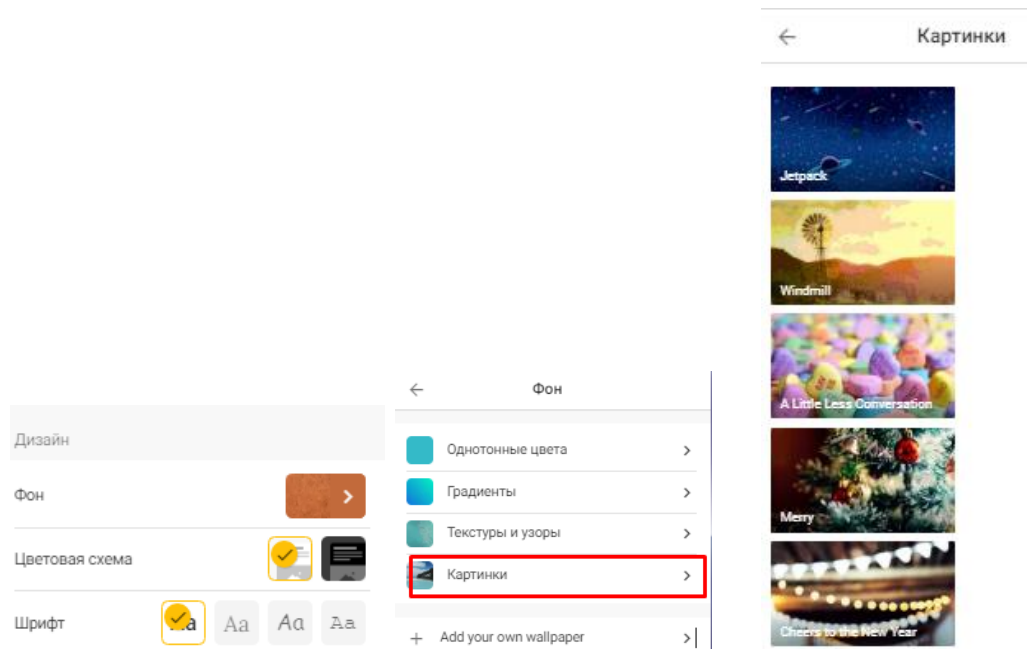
Дизайн

Фон

Цветовая схема

Шрифт

Aa Aa Aa Aa

←
Фон

Однотонные цвета

Градиенты

Текстуры и узоры

Картинки

+ Add your own wallpaper

←
Картинки

Jetpack

Windmill

A Little Less Conversation

Merry

Cheers to the New Year